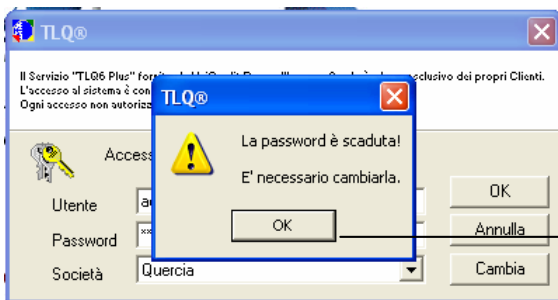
TLQ®

Il Servizio "TLQ6 Plus" fornito da UniCredit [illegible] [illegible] esclusivo dei propri Clienti.
L'accesso al sistema è con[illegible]
Ogni accesso non autorizz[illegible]

Access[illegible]

Utente a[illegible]
Password **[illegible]
Società Quercia

OK
Annulla
Cambia

TLQ®

La password è scaduta!

E' necessario cambiarla.

OK